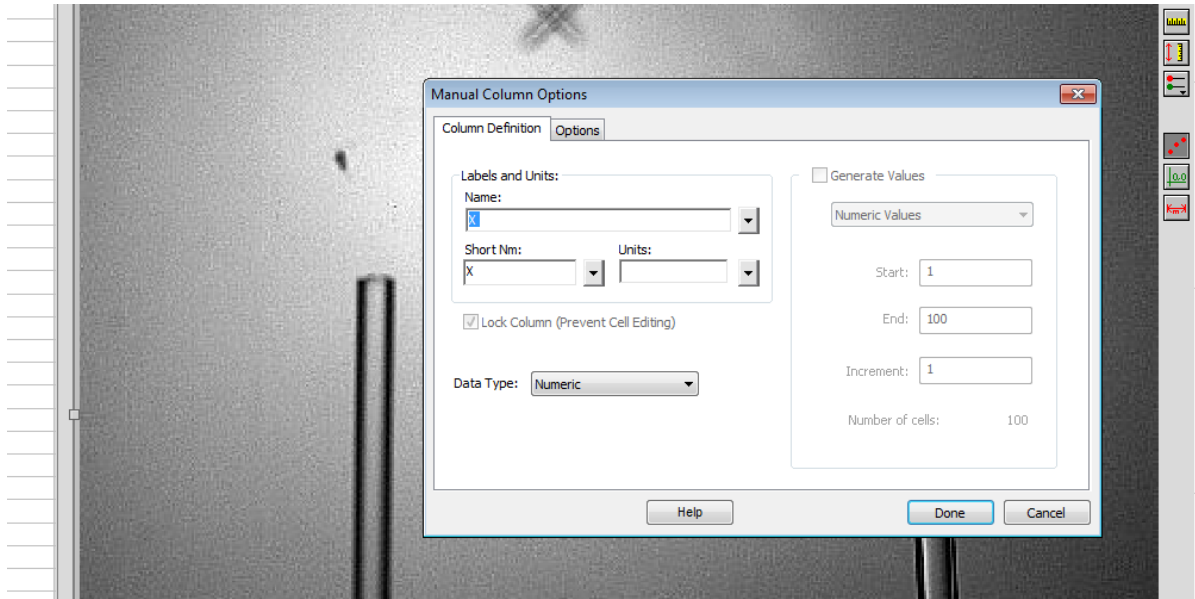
Manual Column Options

Column Definition
Options

Labels and Units:
Name:
X
Short Nm:
X
Units:

Lock Column (Prevent Cell Editing)

Data Type: Numeric

Generate Values
Numeric Values
Start: 1
End: 100
Increment: 1
Number of cells: 100

Help
Done
Cancel

0.0